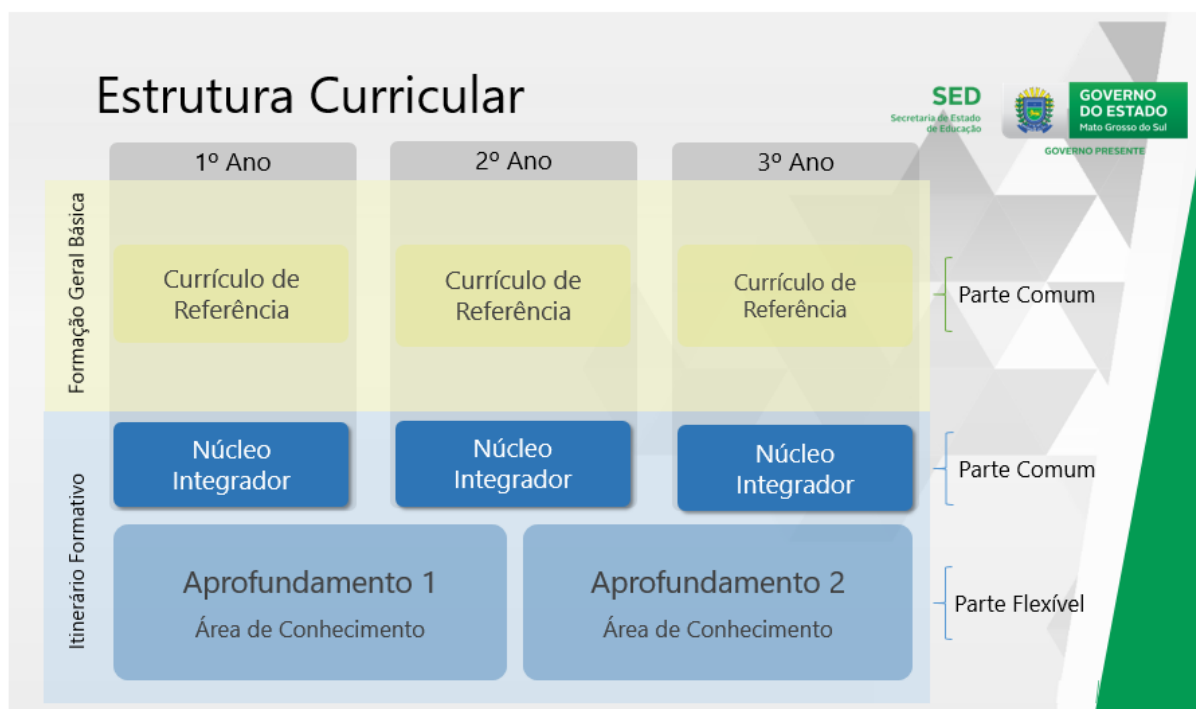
Estrutura Curricular

SED
Secretaria de Estado de Educação

GOVERNO DO ESTADO
Mato Grosso do Sul
GOVERNO PRESENTE

| | 1º Ano | 2º Ano | 3º Ano | |
|---|---|---|---|---|
| Formação Geral Básica | Currículo de Referência | Currículo de Referência | Currículo de Referência | Parte Comum |
| Itinerário Formativo | Núcleo Integrador | Núcleo Integrador | Núcleo Integrador | Parte Comum |
| | Aprofundamento 1 Área de Conhecimento | | Aprofundamento 2 Área de Conhecimento | Parte Flexível |